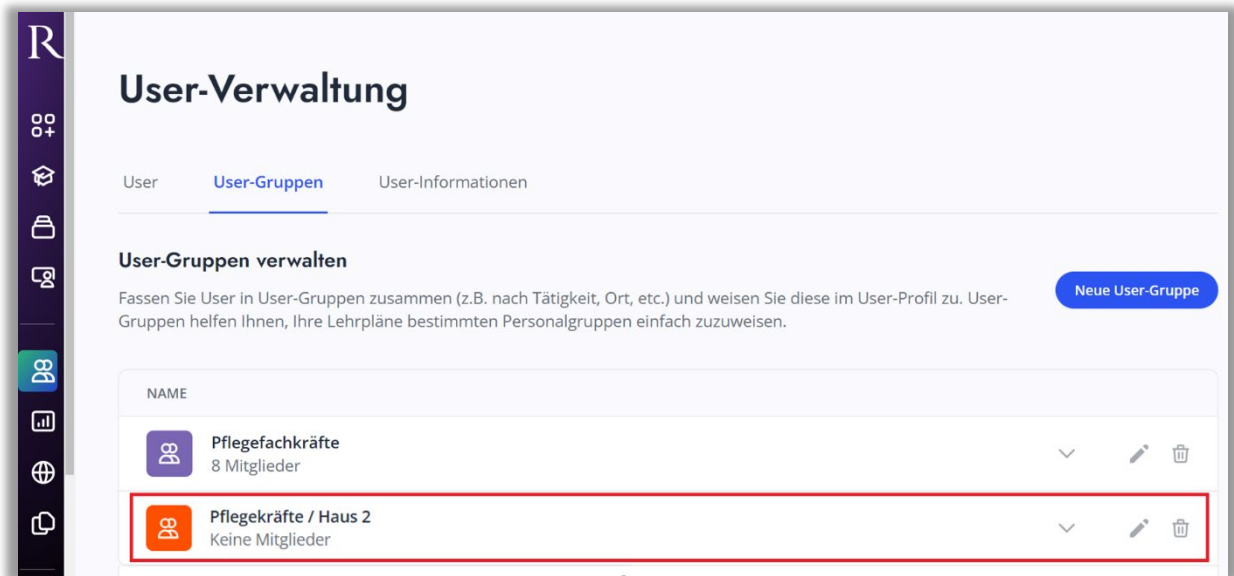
R

User-Verwaltung

User User-Gruppen User-Informationen

User-Gruppen verwalten

Fassen Sie User in User-Gruppen zusammen (z.B. nach Tätigkeit, Ort, etc.) und weisen Sie diese im User-Profil zu. User-Gruppen helfen Ihnen, Ihre Lehrpläne bestimmten Personalgruppen einfach zuzuweisen.

Neue User-Gruppe

| NAME |
|---|
| Pflegefachkräfte 8 Mitglieder |
| Pflegekräfte / Haus 2 Keine Mitglieder |